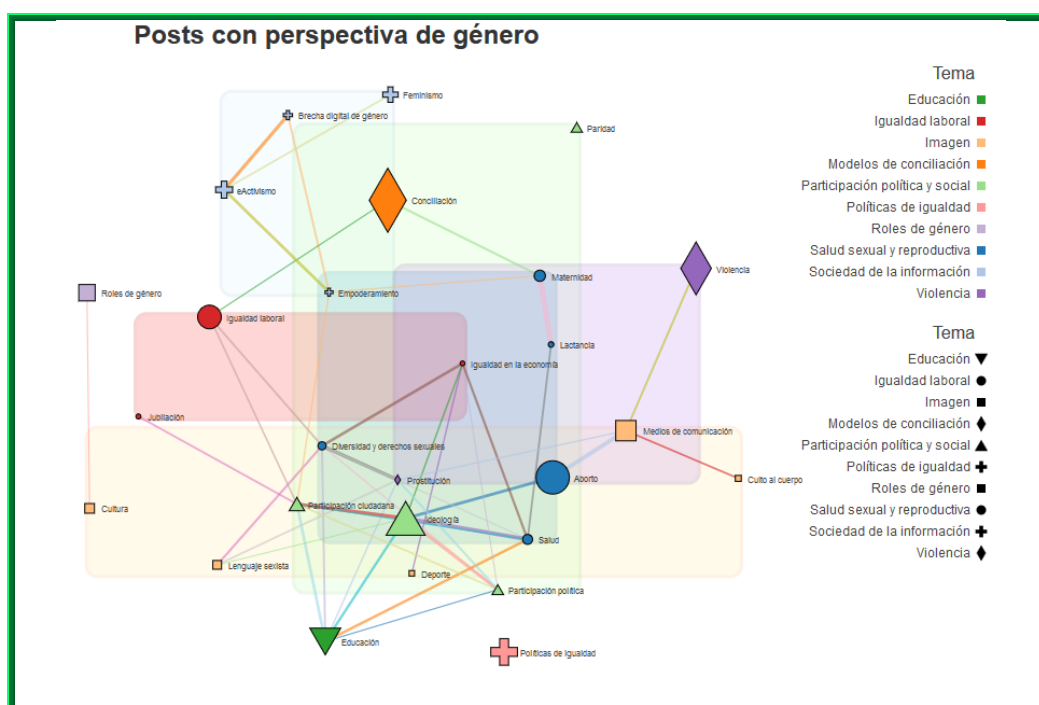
Posts con perspectiva de género

Feminismo
Brecha digital de género
Paridad
eActivismo
Conciliación
Violencia
Maternidad
Roles de género
Empoderamiento
Igualdad laboral
Lactancia
Igualdad en la economía
Jubilación
Medios de comunicación
Diversidad y derechos sexuales
Prostitución
Aborto
Culto al cuerpo
Cultura
Participación ciudadana
Ideología
Salud
Lenguaje sexista
Deporte
Participación política
Educación
Políticas de igualdad

Tema
Educación
Igualdad laboral
Imagen
Modelos de conciliación
Participación política y social
Políticas de igualdad
Roles de género
Salud sexual y reproductiva
Sociedad de la información
Violencia

Tema
Educación
Igualdad laboral
Imagen
Modelos de conciliación
Participación política y social
Políticas de igualdad
Roles de género
Salud sexual y reproductiva
Sociedad de la información
Violencia